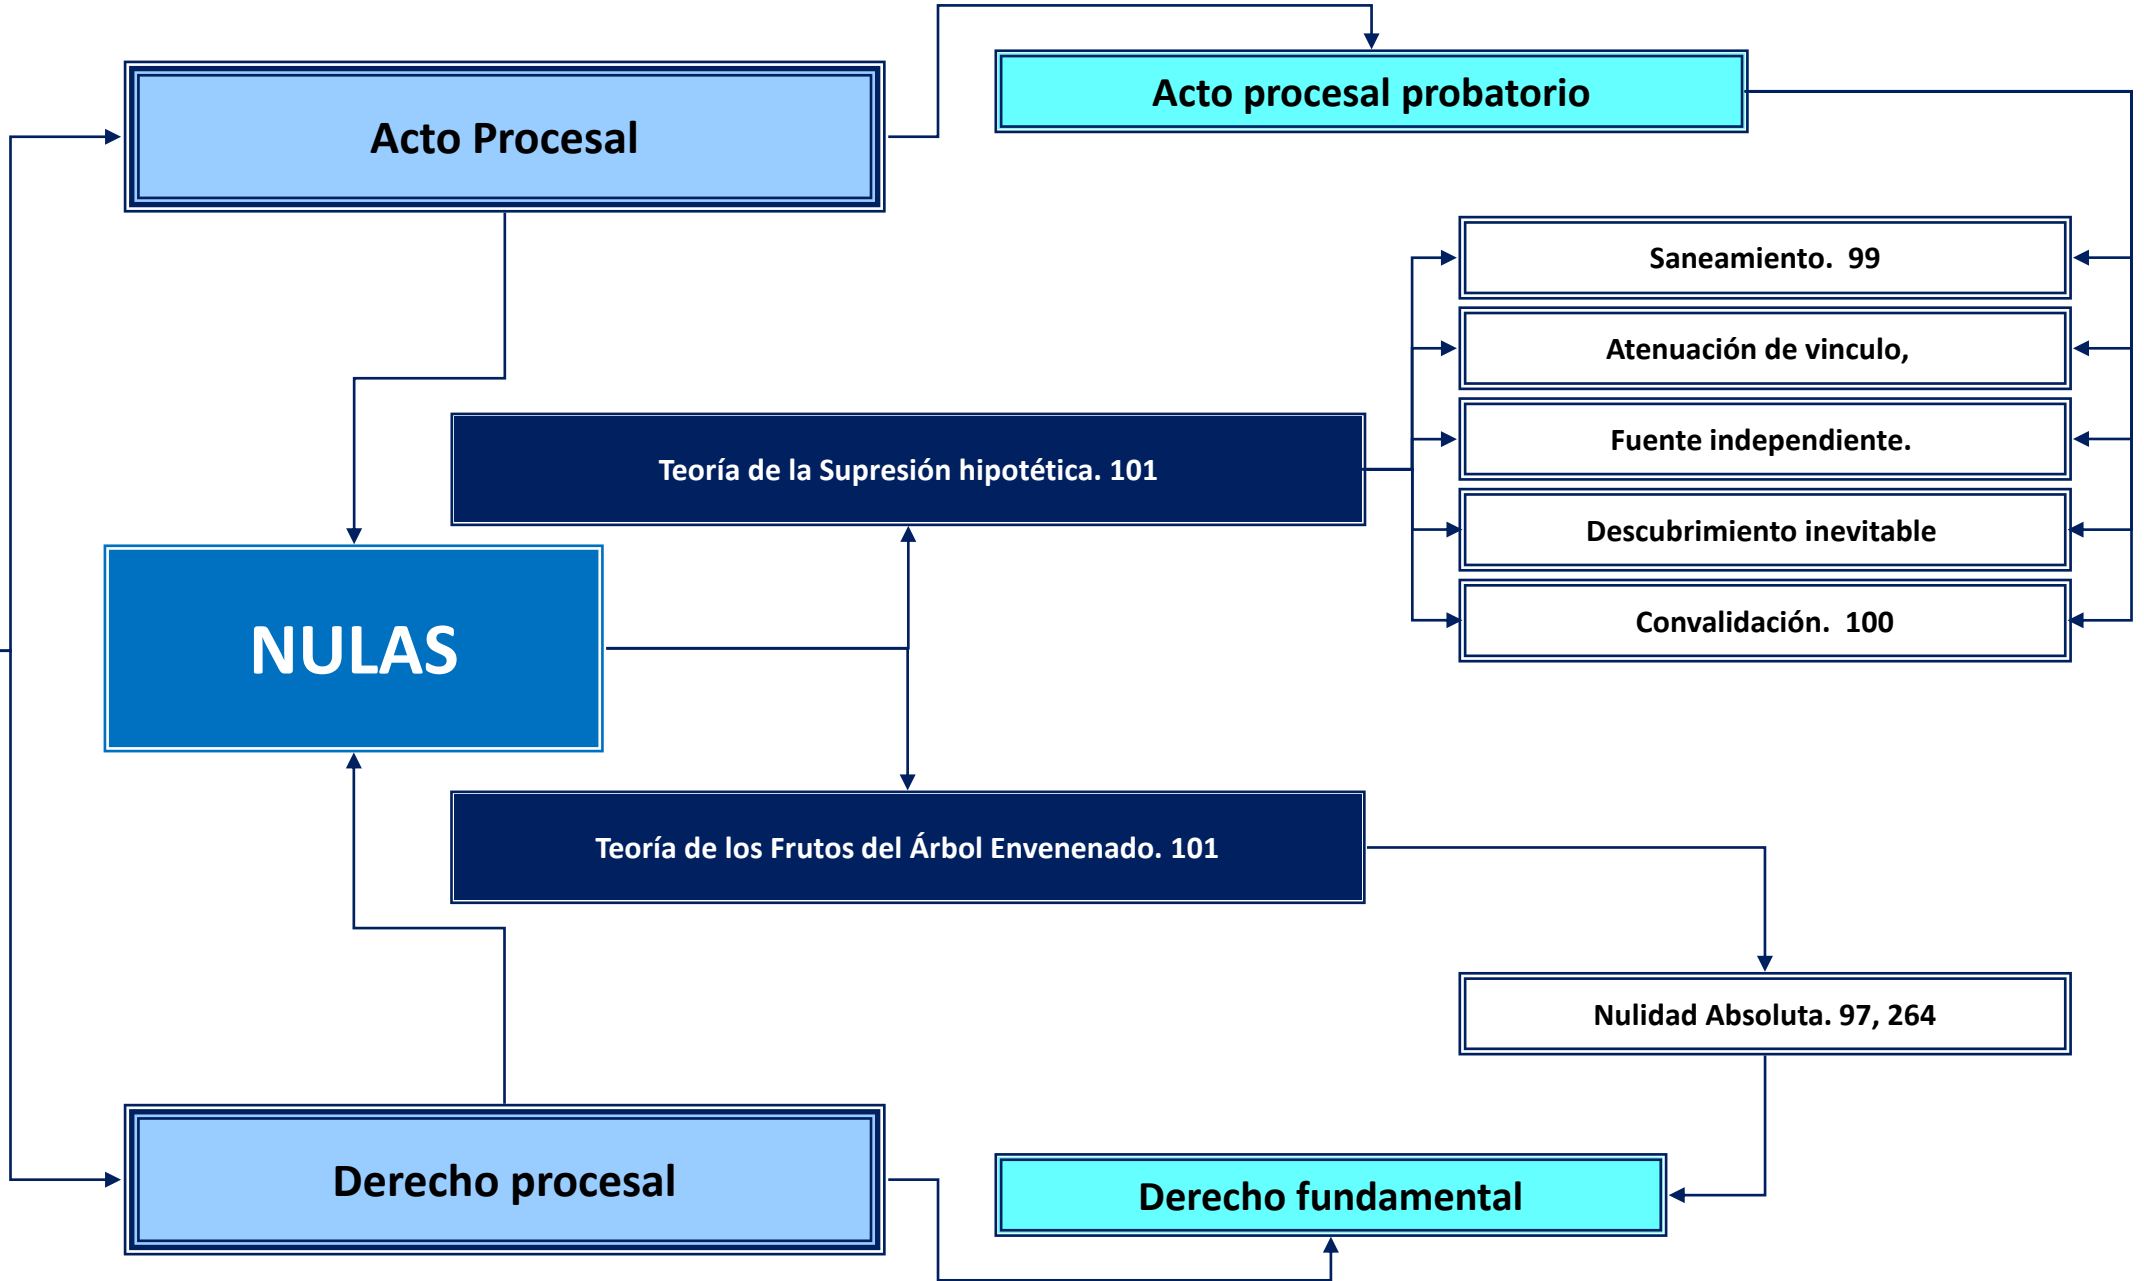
Acto Procesal

Acto procesal probatorio

Saneamiento. 99

Atenuación de vinculo,

Fuente independiente.

Descubrimiento inevitable

Convalidación. 100

Teoría de la Supresión hipotética. 101

NULAS

Teoría de los Frutos del Árbol Envenenado. 101

Nulidad Absoluta. 97, 264

Derecho procesal

Derecho fundamental